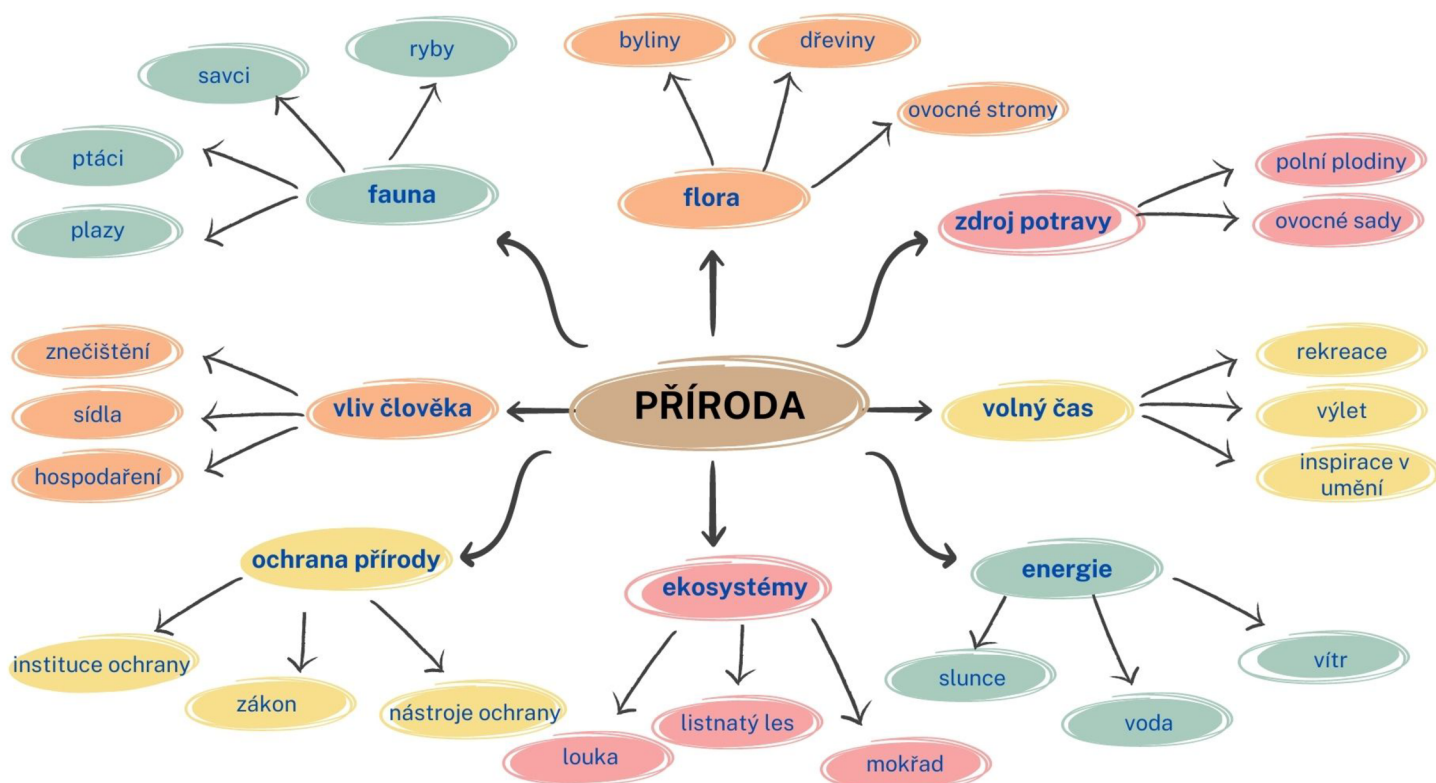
PŘÍRODA

fauna
savci
ryby
ptáci
plazy

flora
byliny
dřeviny
ovocné stromy

zdroj potravy
polní plodiny
ovocné sady

vliv člověka
znečištění
sídla
hospodaření

volný čas
rekreace
výlet
inspirace v umění

ochrana přírody
instituce ochrany
zákon
nástroje ochrany

ekosystémy
louka
listnatý les
mokřad

energie
slunce
voda
vítr